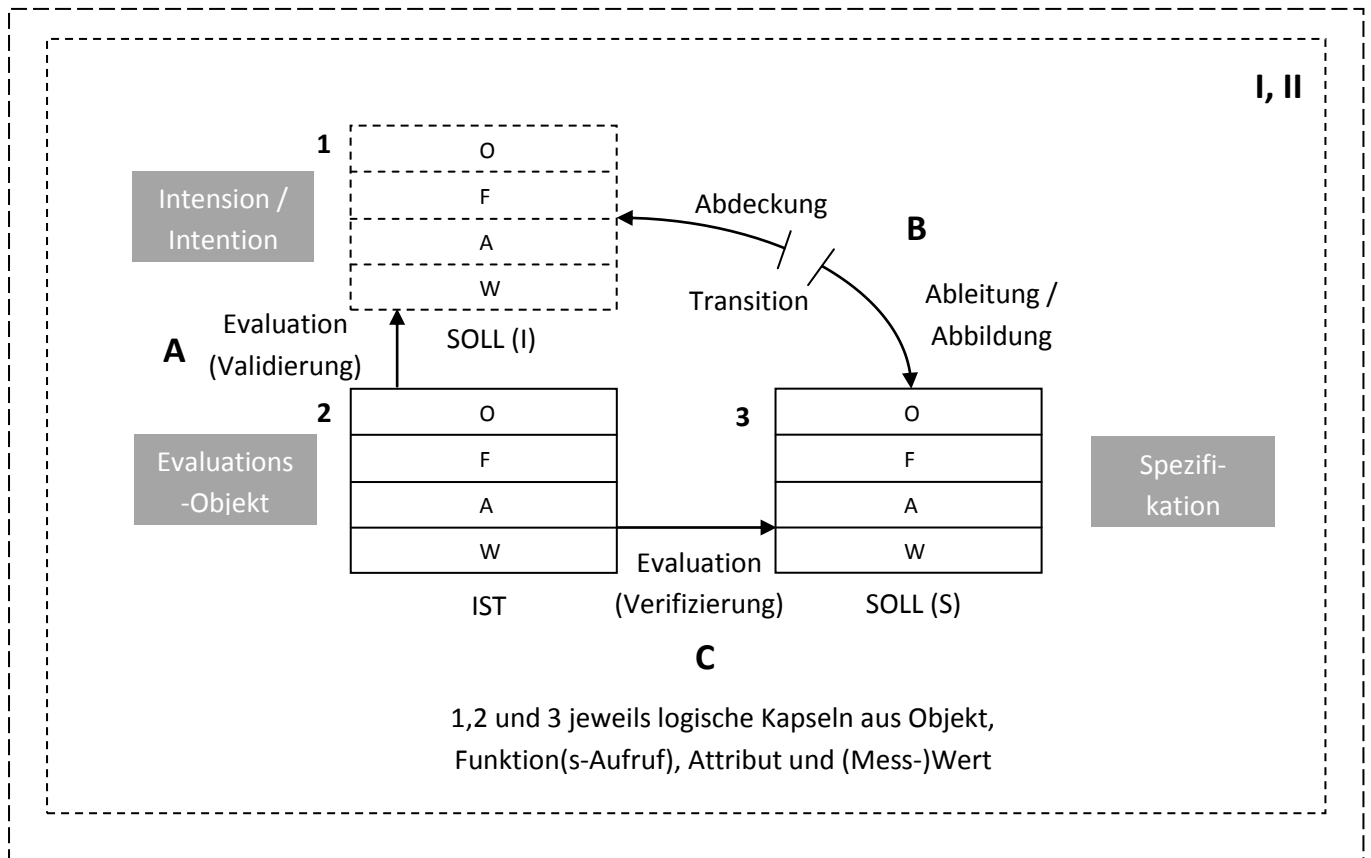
I, II

1

O

F

A

W

Intension / Intention

Abdeckung

B

Transition

Ableitung / Abbildung

Evaluation (Validierung)

A

SOLL (I)

2

O

F

A

W

Evaluations -Objekt

3

O

F

A

W

Spezifikation

Evaluation (Verifizierung)

IST

SOLL (S)

C

1,2 und 3 jeweils logische Kapseln aus Objekt, Funktion(s-Aufruf), Attribut und (Mess-)Wert